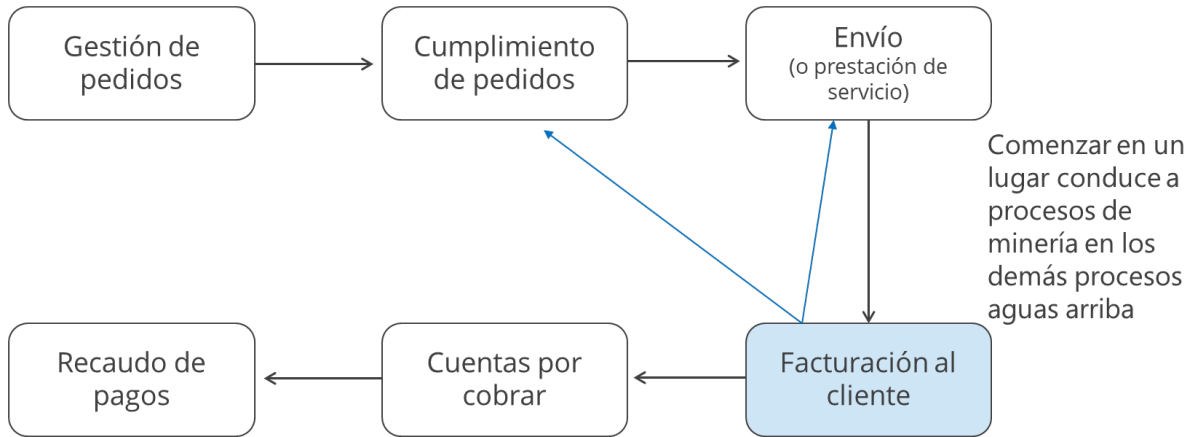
Gestión de pedidos

Cumplimiento de pedidos

Envío
(o prestación de servicio)

Comenzar en un lugar conduce a procesos de minería en los demás procesos aguas arriba

Facturación al cliente

Cuentas por cobrar

Recaudo de pagos